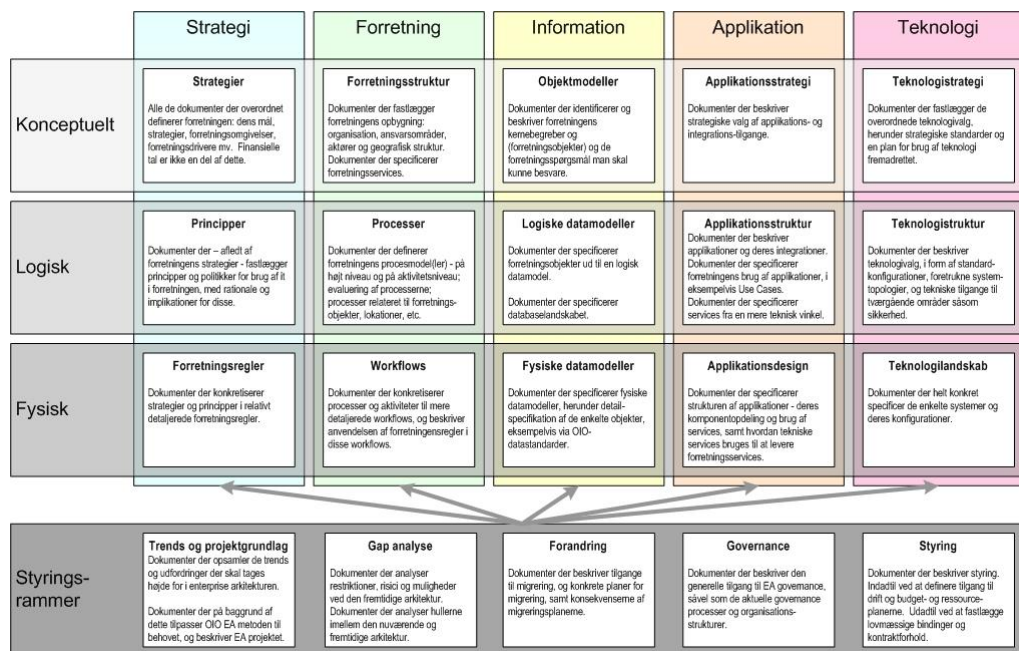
Strategi

Forretning

Information

Applikation

Teknologi

Konceptuelt

Strategier

Alle de dokumenter der overordnet definerer forretningen: dens mål, strategier, forretningsomgivelser, forretningsdrivere mv. Finansielle tal er ikke en del af dette.

Forretningsstruktur

Dokumenter der fastlægger forretningens opbygning: organisation, ansvarsområder, aktører og geografisk struktur. Dokumenter der specificerer forretningsservices.

Objektmodeller

Dokumenter der identificerer og beskriver forretningens kernebegreber og (forretningsobjekter) og de forretningsspørgsmål man skal kunne besvare.

Applikationsstrategi

Dokumenter der beskriver strategiske valg af applikations- og integrations-tilgange.

Teknologistrategi

Dokumenter der fastlægger de overordnede teknologivalg, herunder strategiske standarder og en plan for brug af teknologi fremadrettet.

Logisk

Principper

Dokumenter der – afledt af forretningens strategier - fastlægger principper og politikker for brug af it i forretningen, med rationale og implikationer for disse.

Processer

Dokumenter der definerer forretningens procesmodel(ler) - på højt niveau og på aktivitetsniveau; evaluering af processerne; processer relateret til forretnings-objekter, lokationer, etc.

Logiske datamodeller

Dokumenter der specificerer forretningsobjekter ud til en logisk datamodel.

Dokumenter der specificerer databaselandskabet.

Applikationsstruktur

Dokumenter der beskriver applikationer og deres integrationer. Dokumenter der specificerer forretningens brug af applikationer, i eksempelvis Use Cases. Dokumenter der specificerer services fra en mere teknisk vinkel.

Teknologistruktur

Dokumenter der beskriver teknologivalg, i form af standard-konfigurationer, foretrukne system-topologier, og tekniske tilgange til tværgående områder såsom sikkerhed.

Fysisk

Forretningsregler

Dokumenter der konkretiserer strategier og principper i relativt detaljerede forretningsregler.

Workflows

Dokumenter der konkretiserer processer og aktiviteter til mere detaljerede workflows, og beskriver anvendelsen af forretningsregler i disse workflows.

Fysiske datamodeller

Dokumenter der specificerer fysiske datamodeller, herunder detail-specifikation af de enkelte objekter, eksempelvis via OIO-datastandarder.

Applikationsdesign

Dokumenter der specificerer strukturen af applikationer - deres komponentopdeling og brug af services, samt hvordan tekniske services bruges til at levere forretningsservices.

Teknologilandskab

Dokumenter der helt konkret specificer de enkelte systemer og deres konfigurationer.

Styrings-rammer

Trends og projektgrundlag

Dokumenter der opsamler de trends og udfordringer der skal tages højde for i enterprise arkitekturen.

Dokumenter der på baggrund af dette tilpasser OIO EA metoden til behovet, og beskriver EA projektet.

Gap analyse

Dokumenter der analyser restriktioner, risici og muligheder ved den fremtidige arkitektur. Dokumenter der analyser hullerne imellem den nuværende og fremtidige arkitektur.

Forandring

Dokumenter der beskriver tilgange til migrering, og konkrete planer for migrering, samt konsekvenserne af migreringsplanerne.

Governance

Dokumenter der beskriver den generelle tilgang til EA governance, såvel som de aktuelle governance processer og organisations-strukturer.

Styring

Dokumenter der beskriver styring. Indadtil ved at definere tilgang til drift og budget- og ressource-planerne. Udadtil ved at fastlægge lovmæssige bindinger og kontraktforhold.